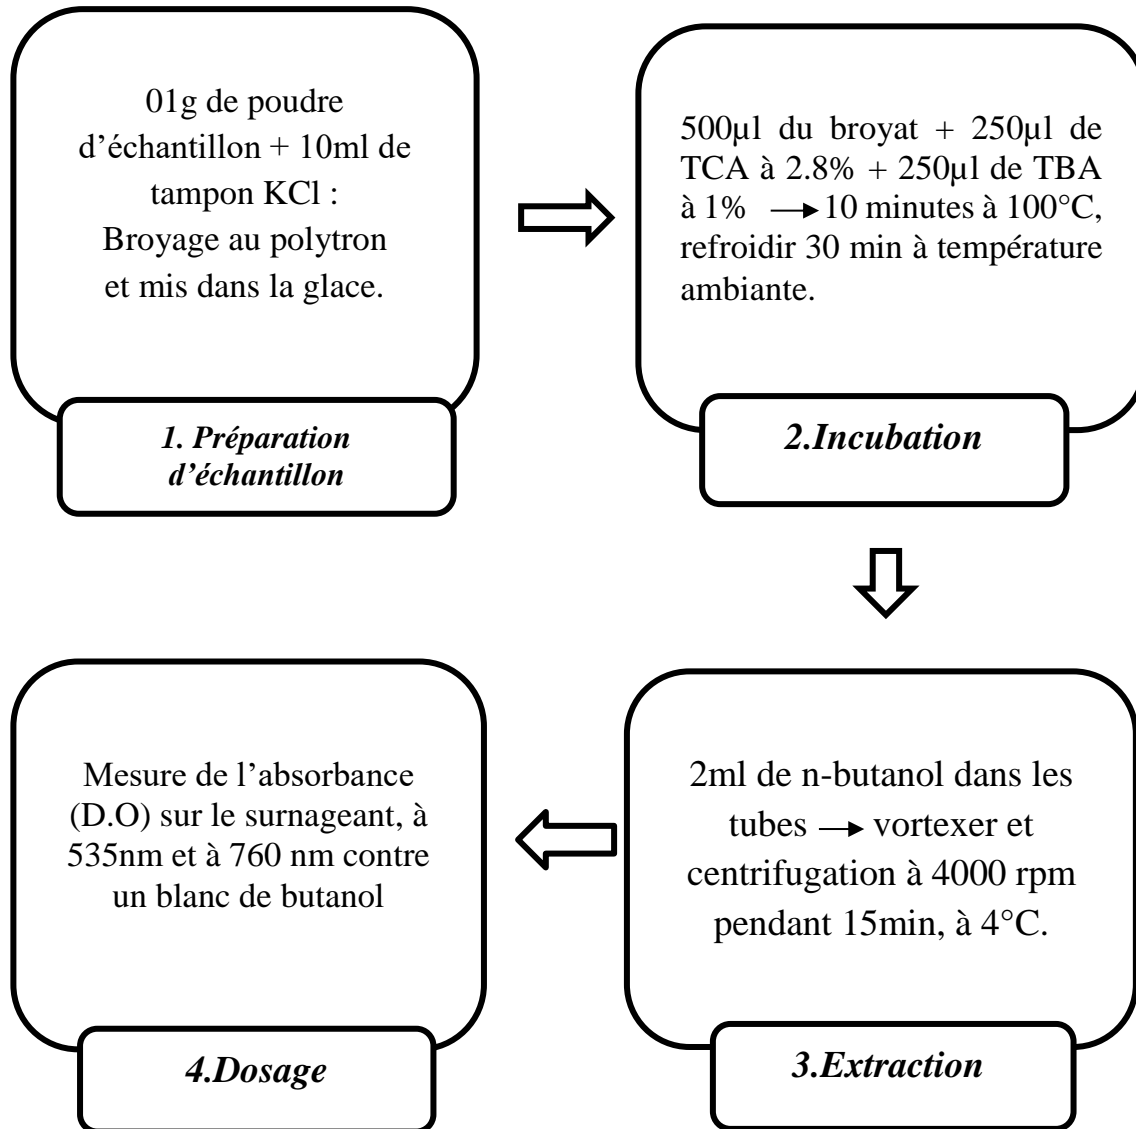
01g de poudre d’échantillon + 10ml de tampon KCl : Broyage au polytron et mis dans la glace.

1. Préparation d’échantillon

500µl du broyat + 250µl de TCA à 2.8% + 250µl de TBA à 1% $\rightarrow$ 10 minutes à 100°C, refroidir 30 min à température ambiante.

2.Incubation

2ml de n-butanol dans les tubes $\rightarrow$ vortexer et centrifugation à 4000 rpm pendant 15min, à 4°C.

3.Extraction

Mesure de l’absorbance (D.O) sur le surnageant, à 535nm et à 760 nm contre un blanc de butanol

4.Dosage